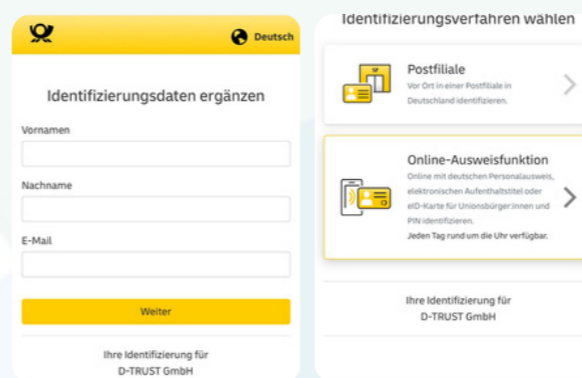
Deutsch

Identifizierungsdaten ergänzen

Vornamen

Nachname

E-Mail

Weiter

Ihre Identifizierung für D-TRUST GmbH

Identifizierungsverfahren wählen

Postfiliale
Vor Ort in einer Postfiliale in Deutschland identifizieren.

Online-Ausweisfunktion
Online mit deutschen Personalausweis, elektronischen Aufenthaltstitel oder eID-Karte für Unionsbürger:innen und PIN identifizieren.
Jeden Tag rund um die Uhr verfügbar.

Ihre Identifizierung für D-TRUST GmbH